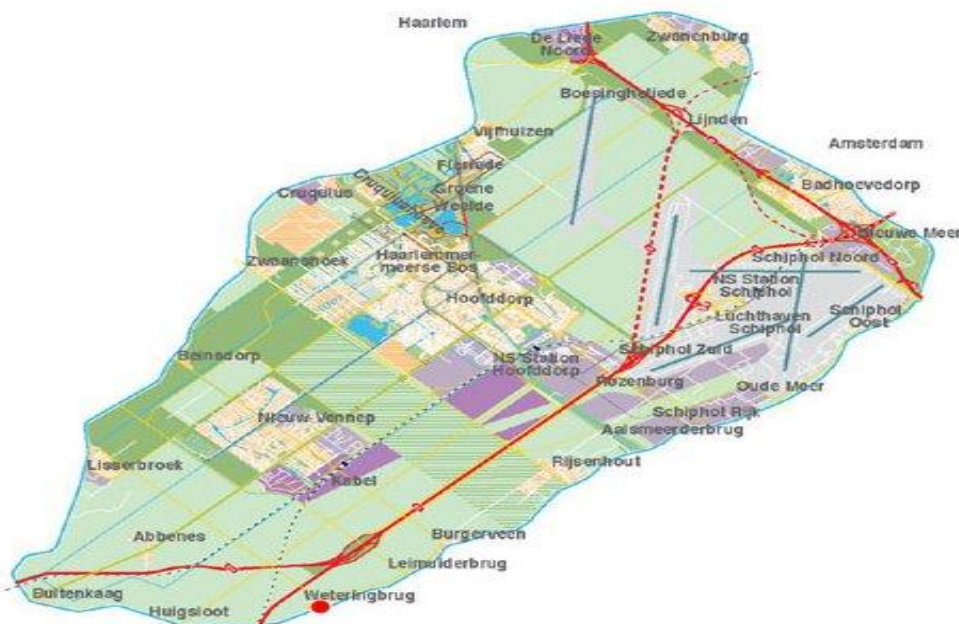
Haarlem
De Liede Noord
Zwanenburg
Boesingheliede
Lijnden
Vijfhuizen
Amsterdam
Fietrede
Badhoevedorp
Cruquius
Groene Weelde
Cruquiusweg
Nieuwe Meer
Zwaanshoek
Haarlemmermeerse Bos
Schiphol Noord
NS Station Schiphol
Hoofddorp
Luchthaven Schiphol
Schiphol Oost
Beinsdorp
NS Station Hoofddorp
Schiphol Zuid
Rozenburg
Oude Meer
Nieuw-Vennep
Schiphol Rijk
Aalsmeerderbrug
Lisserbroek
Rijsenhout
Kabel
Abbenes
Burgerveen
Leimuiderbrug
Buitenkaag
Weteringbrug
Huigsloot